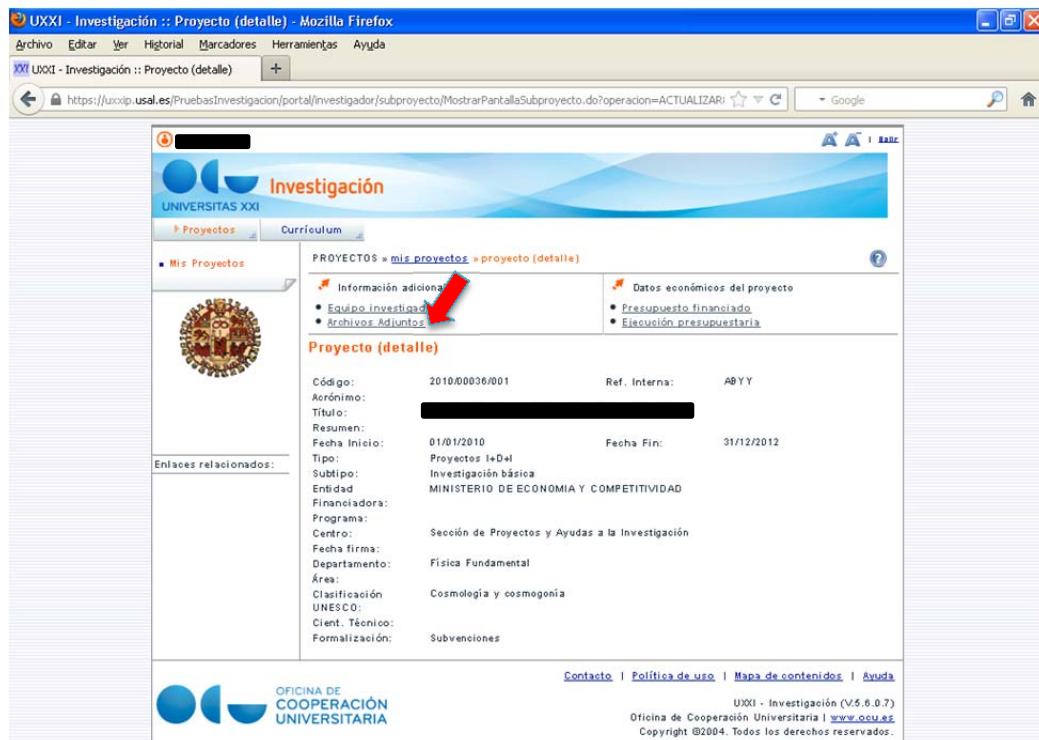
UXXI - Investigación :: Proyecto (detalle) - Mozilla Firefox

Archivo Editar Ver Historial Marcadores Herramientas Ayuda

UXXI - Investigación :: Proyecto (detalle)

https://uxxip.usal.es/PruebasInvestigacion/portal/investigador/subproyecto/MostrarPantallaSubproyecto.do?operacion=ACTUALIZARI

Google

Salir

UNIVERSITAS XXI Investigación

Proyectos Currículum

Mis Proyectos

PROYECTOS » mis proyectos » proyecto (detalle)

Información adicional

Equipo investigad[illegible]

Archivos Adjuntos

Datos económicos del proyecto

Presupuesto financiado

Ejecución presupuestaria

Proyecto (detalle)

| | | | |
|---|---|---|---|
| Código: | 2010/00036/001 | Ref. Interna: | ABYY |
| Acrónimo: | | | |
| Título: | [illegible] | | |
| Resumen: | | | |
| Fecha Inicio: | 01/01/2010 | Fecha Fin: | 31/12/2012 |
| Tipo: | Proyectos I+D+I | | |
| Subtipo: | Investigación básica | | |
| Entidad Financiadora: | MINISTERIO DE ECONOMIA Y COMPETITIVIDAD | | |
| Programa: | | | |
| Centro: | Sección de Proyectos y Ayudas a la Investigación | | |
| Fecha firma: | | | |
| Departamento: | Física Fundamental | | |
| Área: | | | |
| Clasificación UNESCO: | Cosmología y cosmogonía | | |
| Cient. Técnico: | | | |
| Formalización: | Subvenciones | | |

Enlaces relacionados:

Contacto | Política de uso | Mapa de contenidos | Ayuda

OFICINA DE COOPERACIÓN UNIVERSITARIA

UXXI - Investigación (V.5.6.0.7)
Oficina de Cooperación Universitaria | www.ocu.es
Copyright ©2004. Todos los derechos reservados.